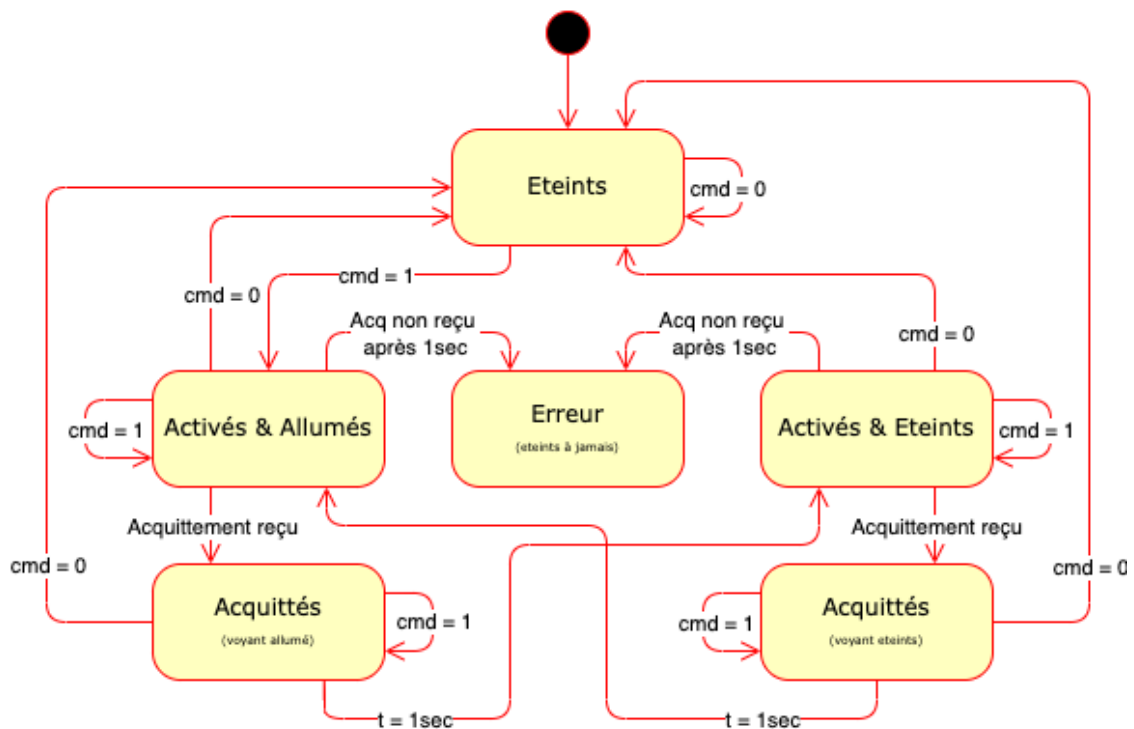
Eteints

cmd = 0

cmd = 1

cmd = 0

Acq non reçu après 1sec

Acq non reçu après 1sec

cmd = 0

cmd = 1

Activés & Allumés

Erreur
(eteints à jamais)

Activés & Eteints

cmd = 1

Acquittement reçu

Acquittement reçu

cmd = 0

cmd = 0

Acquittés
(voyant allumé)

cmd = 1

cmd = 1

Acquittés
(voyant eteints)

t = 1sec

t = 1sec